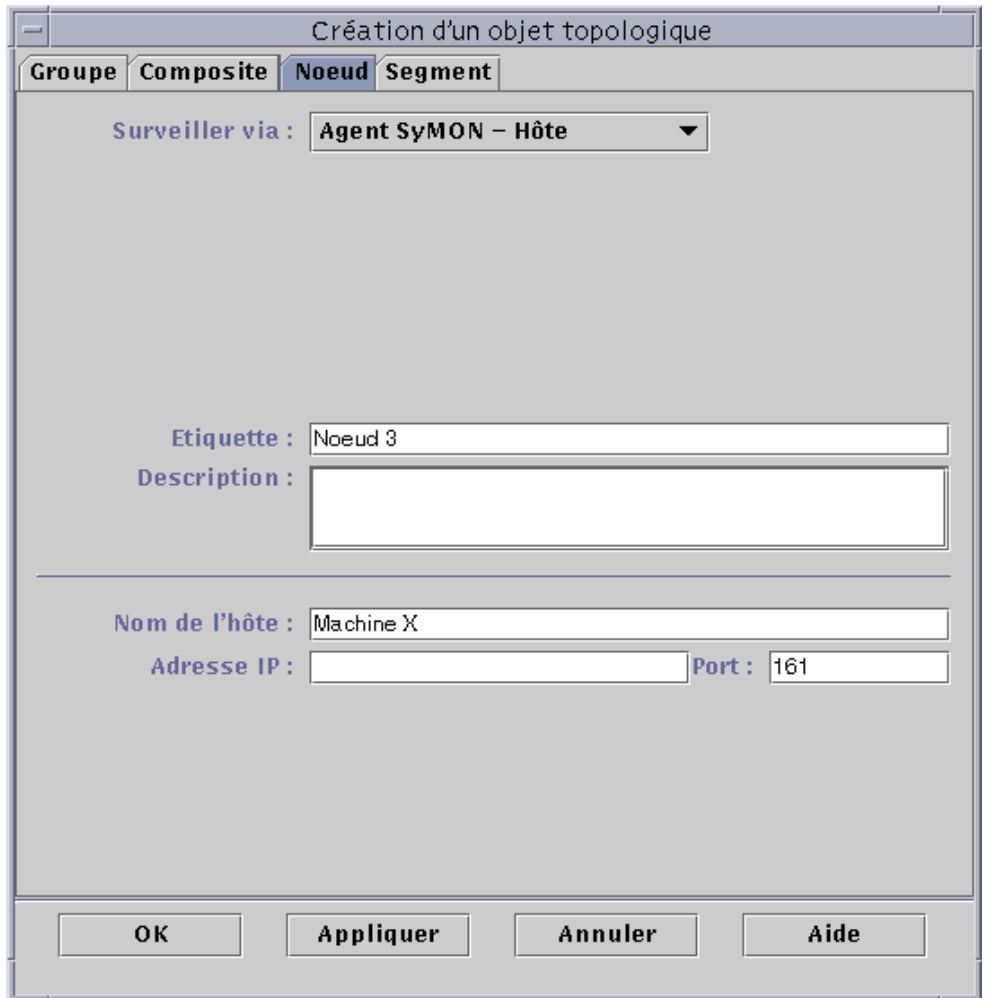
Création d'un objet topologique

Groupe
Composite
Noeud
Segment

Surveiller via : Agent SyMON – Hôte

Etiquette : Noeud 3
Description :

Nom de l'hôte : Machine X
Adresse IP :
Port : 161

OK
Appliquer
Annuler
Aide